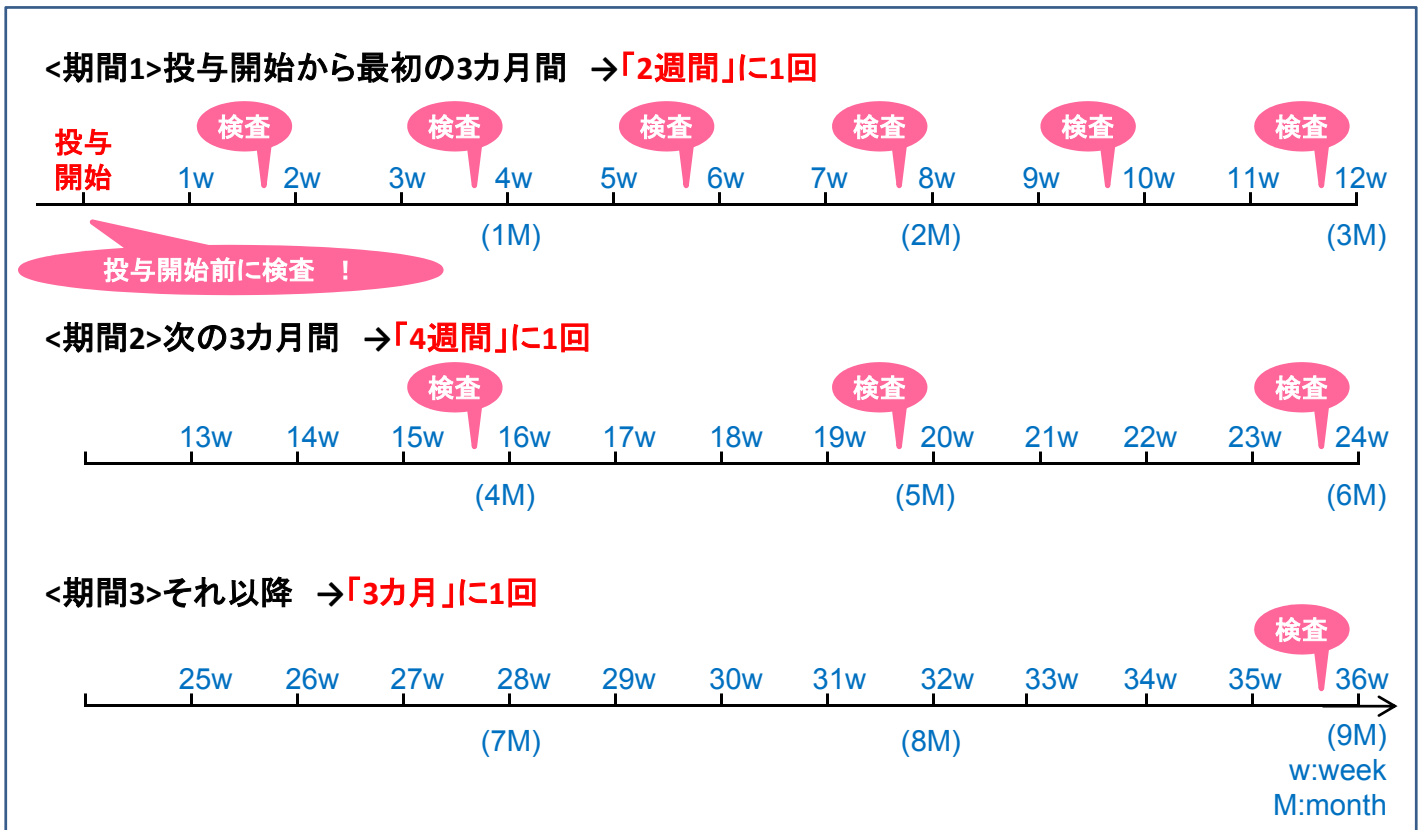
<期間1>投与開始から最初の3カ月間 →「2週間」に1回

検査 検査 検査 検査 検査 検査

投与開始 1w 2w 3w 4w 5w 6w 7w 8w 9w 10w 11w 12w

(1M) (2M) (3M)

投与開始前に検査 !

<期間2>次の3カ月間 →「4週間」に1回

検査 検査 検査

13w 14w 15w 16w 17w 18w 19w 20w 21w 22w 23w 24w

(4M) (5M) (6M)

<期間3>それ以降 →「3カ月」に1回

検査

25w 26w 27w 28w 29w 30w 31w 32w 33w 34w 35w 36w

(7M) (8M) (9M)

w:week
M:month